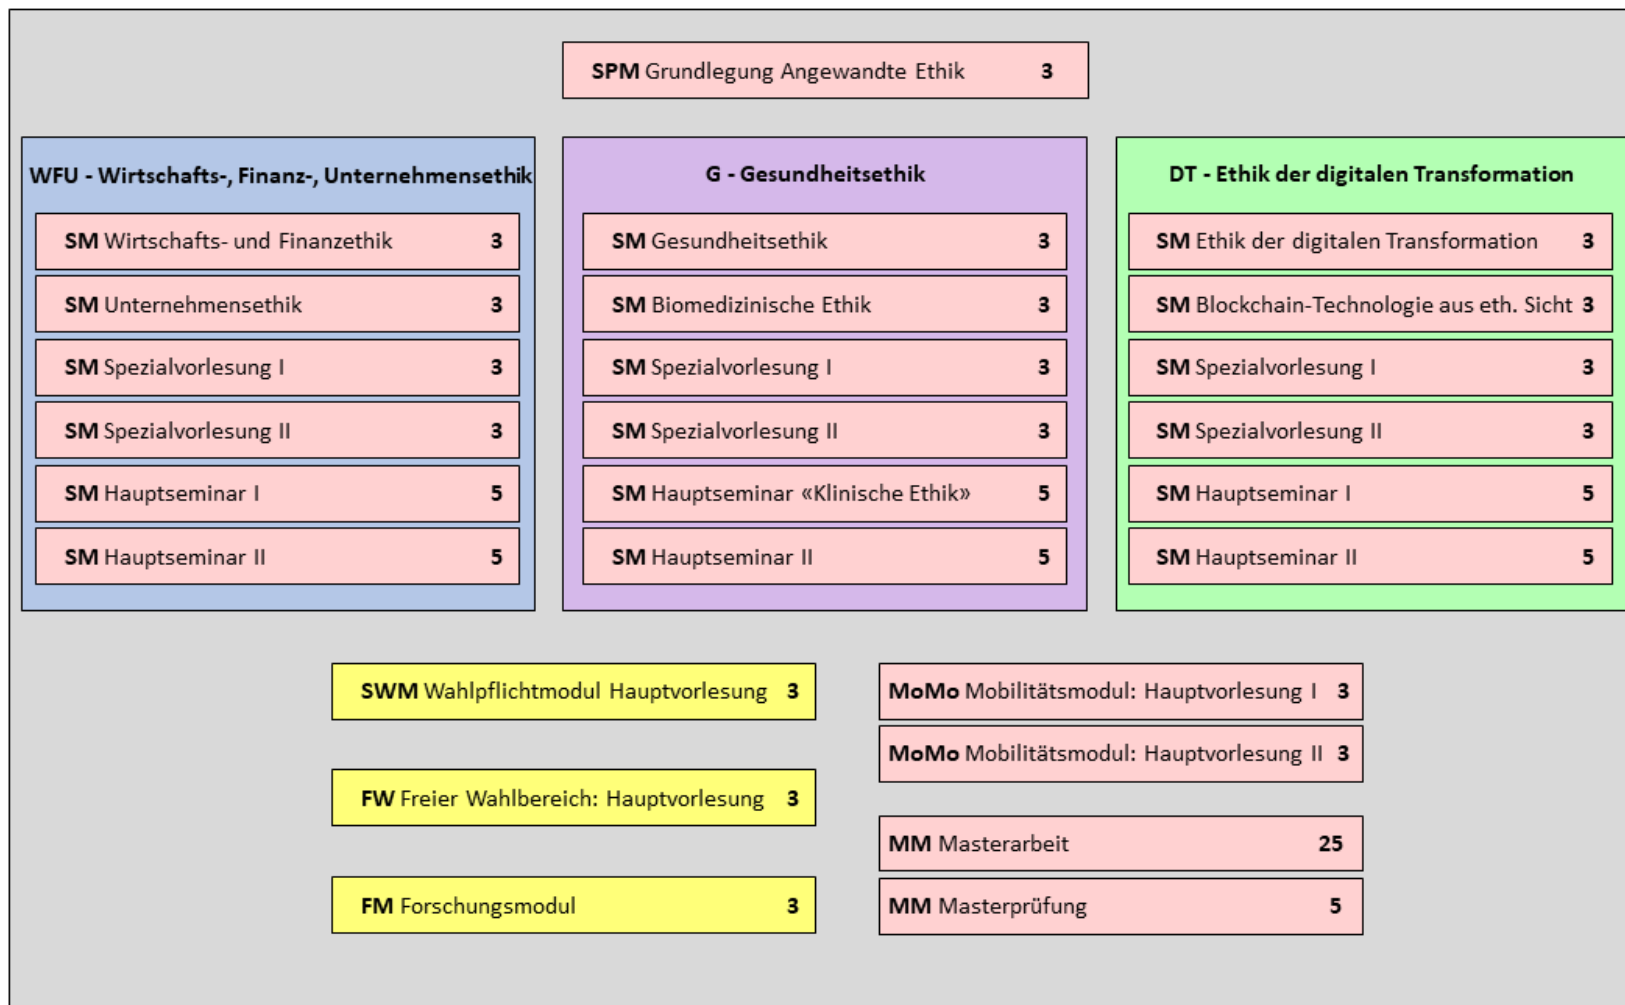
SPM Grundlegung Angewandte Ethik 3

WFU - Wirtschafts-, Finanz-, Unternehmensethik

SM Wirtschafts- und Finanzethik 3

SM Unternehmensethik 3

SM Spezialvorlesung I 3

SM Spezialvorlesung II 3

SM Hauptseminar I 5

SM Hauptseminar II 5

G - Gesundheitsethik

SM Gesundheitsethik 3

SM Biomedizinische Ethik 3

SM Spezialvorlesung I 3

SM Spezialvorlesung II 3

SM Hauptseminar «Klinische Ethik» 5

SM Hauptseminar II 5

DT - Ethik der digitalen Transformation

SM Ethik der digitalen Transformation 3

SM Blockchain-Technologie aus eth. Sicht 3

SM Spezialvorlesung I 3

SM Spezialvorlesung II 3

SM Hauptseminar I 5

SM Hauptseminar II 5

SWM Wahlpflichtmodul Hauptvorlesung 3

FW Freier Wahlbereich: Hauptvorlesung 3

FM Forschungsmodul 3

MoMo Mobilitätsmodul: Hauptvorlesung I 3

MoMo Mobilitätsmodul: Hauptvorlesung II 3

MM Masterarbeit 25

MM Masterprüfung 5